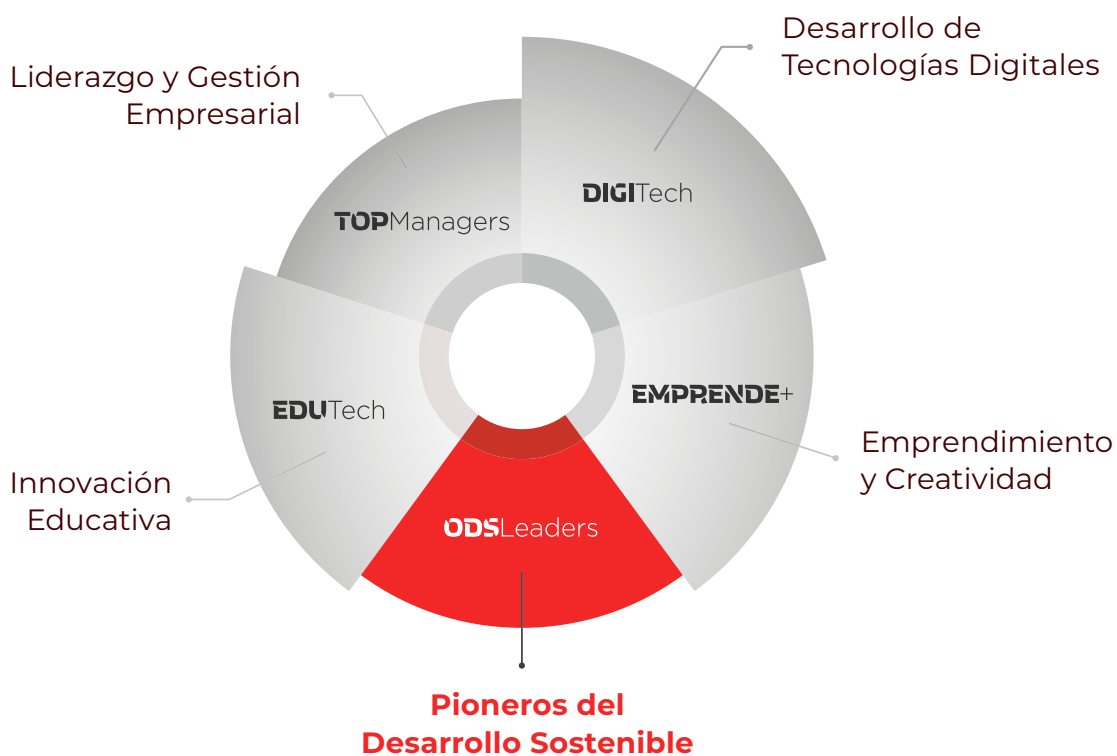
Desarrollo de Tecnologías Digitales

Liderazgo y Gestión Empresarial

DIGITech

TOPManagers

EMPRENDE+

EDUTech

Emprendimiento y Creatividad

Innovación Educativa

ODSLeaders

Pioneros del Desarrollo Sostenible